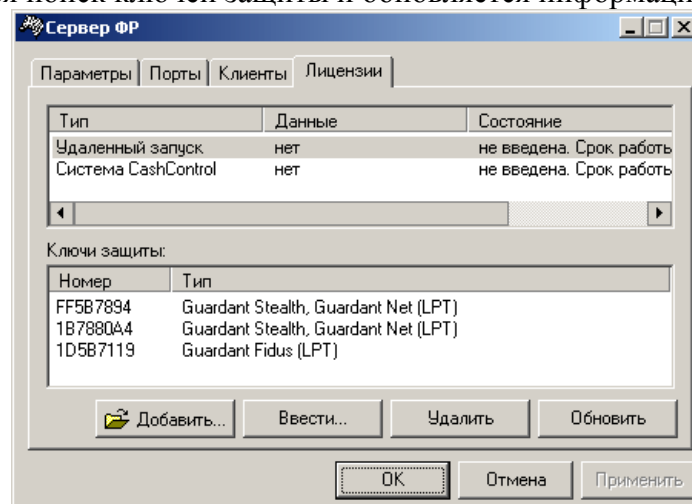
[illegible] поиск ключей защиты и обновляется информация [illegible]

Сервер ФР

Параметры | Порты | Клиенты | Лицензии

| Тип | Данные | Состояние |
|---|---|---|
| Удаленный запуск | нет | не введена. Срок работы |
| Система CashControl | нет | не введена. Срок работы |

Ключи защиты:

| Номер | Тип |
|---|---|
| FF5B7894 | Guardant Stealth, Guardant Net (LPT) |
| 1B7880A4 | Guardant Stealth, Guardant Net (LPT) |
| 1D5B7119 | Guardant Fidus (LPT) |

Добавить... Ввести... Удалить Обновить

OK Отмена Применить